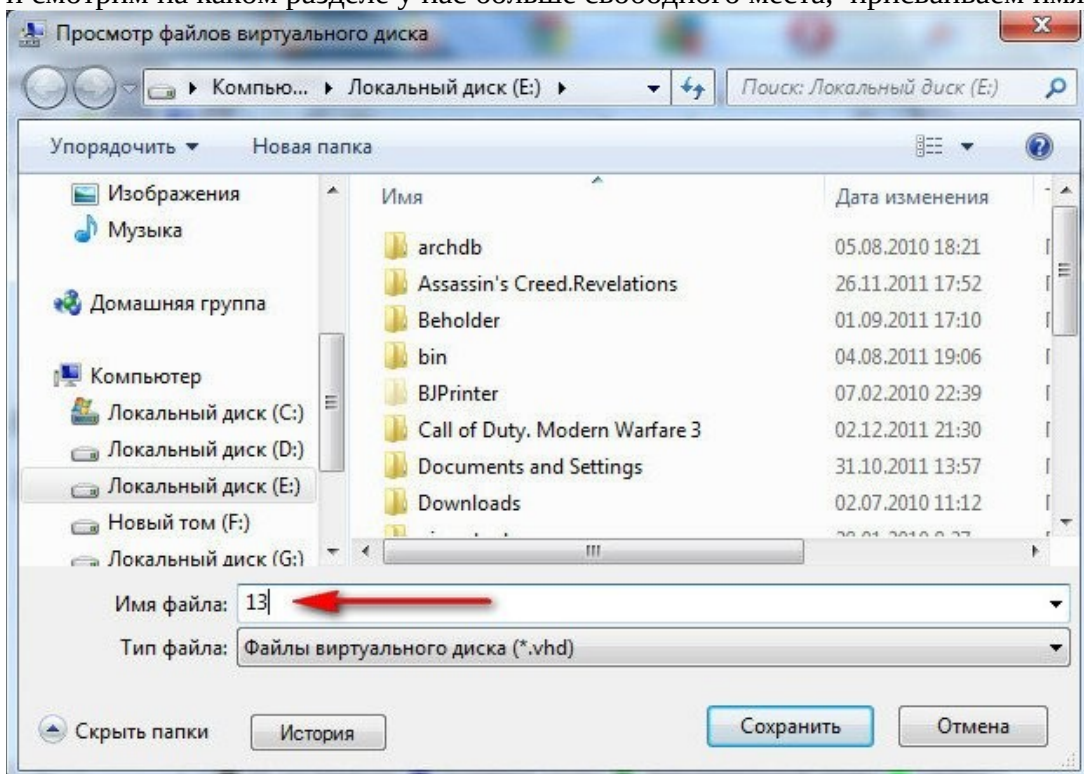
и смотрим на каком разделе у нас больше свободного места, присваиваем имя

Просмотр файлов виртуального диска

Компью... ▸ Локальный диск (E:) ▸

Поиск: Локальный диск (E:)

Упорядочить ▾ Новая папка

Изображения
Музыка

Домашняя группа

Компьютер
Локальный диск (C:)
Локальный диск (D:)
Локальный диск (E:)
Новый том (F:)
Локальный диск (G:)

| Имя | Дата изменения |
|---|---|
| archdb | 05.08.2010 18:21 |
| Assassin's Creed.Revelations | 26.11.2011 17:52 |
| Beholder | 01.09.2011 17:10 |
| bin | 04.08.2011 19:06 |
| BJPrinter | 07.02.2010 22:39 |
| Call of Duty. Modern Warfare 3 | 02.12.2011 21:30 |
| Documents and Settings | 31.10.2011 13:57 |
| Downloads | 02.07.2010 11:12 |

Имя файла: 13

Тип файла: Файлы виртуального диска (*.vhd)

Скрыть папки

История

Сохранить

Отмена